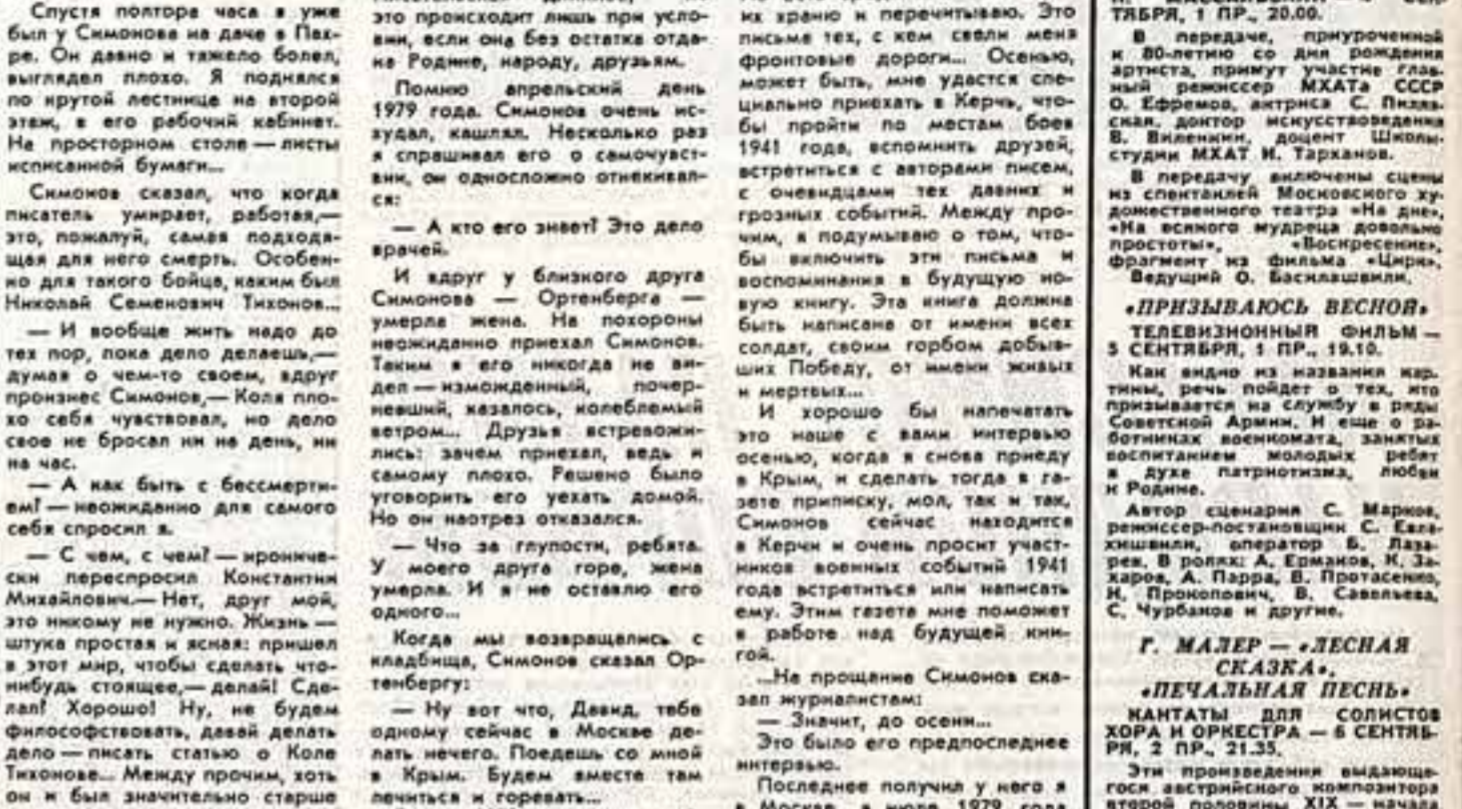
Спустя полтора часа я уже был у Симонова на даче в Пахре. Он давно и тяжело болел, выглядел плохо. Я поднялся по крутой лестнице на второй этаж, в его рабочий кабинет. На просторном столе — листы исписанной бумаги...

Симонов сказал, что когда писатель умирает, работая,— это, пожалуй, самая подходящая для него смерть. Особенно для такого бойца, каким был Николай Семенович Тихонов...

— И вообще жить надо до тех пор, пока дело делаешь,— думая о чем-то своем, вдруг произнес Симонов.— Коля плохо себя чувствовал, но дело свое не бросал ни на день, ни на час.

— А как быть с бессмертием? — неожиданно для самого себя спросил я.

— С чем, с чем? — иронически переспросил Константин Михайлович.— Нет, друг мой, это никому не нужно. Жизнь — штука простая и ясная: пришел в этот мир, чтобы сделать что-нибудь стоящее,— делай! Сделал? Хорошо! Ну, не будем философствовать, давай делать дело — писать статью о Коле Тихонове... Между прочим, хоть он и был значительно старше

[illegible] это происходит лишь при условии, если она без остатка отдана Родине, народу, друзьям.

Помню апрельский день 1979 года. Симонов очень исхудал, кашлял. Несколько раз я спрашивал его о самочувствии, он односложно отнекивался:

— А кто его знает? Это дело врачей.

И вдруг у близкого друга Симонова — Ортенберга — умерла жена. На похороны неожиданно приехал Симонов. Таким я его никогда не видел — изможденный, почерневший, казалось, колеблемый ветром... Друзья встревожились: зачем приехал, ведь и самому плохо. Решено было уговорить его уехать домой. Но он наотрез отказался.

— Что за глупости, ребята. У моего друга горе, жена умерла. И я не оставлю его одного...

Когда мы возвращались с кладбища, Симонов сказал Ортенбергу:

— Ну вот что, Давид, тебе одному сейчас в Москве делать нечего. Поедешь со мной в Крым. Будем вместе там лечиться и горевать...

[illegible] их храню и перечитываю. Это письма тех, с кем свели меня фронтовые дороги... Осенью, может быть, мне удастся специально приехать в Керчь, чтобы пройти по местам боев 1941 года, вспомнить друзей, встретиться с авторами писем, с очевидцами тех давних и грозных событий. Между прочим, я подумываю о том, чтобы включить эти письма и воспоминания в будущую новую книгу. Эта книга должна быть написана от имени всех солдат, своим горбом добывших Победу, от имени живых и мертвых...

И хорошо бы напечатать это наше с вами интервью осенью, когда я снова приеду в Крым, и сделать тогда в газете приписку, мол, так и так, Симонов сейчас находится в Керчи и очень просит участников военных событий 1941 года встретиться или написать ему. Этим газета мне поможет в работе над будущей книгой.

...На прощание Симонов сказал журналистам:

— Значит, до осени...

Это было его предпоследнее интервью.

Последнее получил у него я в Москве, в июле 1979 года.

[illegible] ТЯБРЯ, 1 ПР., 20.00.

В передаче, приуроченной к 80-летию со дня рождения артиста, примут участие главный режиссер МХАТа СССР О. Ефремов, актриса С. Пилявская, доктор искусствоведения В. Виленкин, доцент Школы-студии МХАТ И. Тарханов.

В передачу включены сцены из спектаклей Московского художественного театра «На дне», «На всякого мудреца довольно простоты», «Воскресение», фрагмент из фильма «Цирк». Ведущий О. Басилашвили.

«ПРИЗЫВАЮСЬ ВЕСНОЙ»
ТЕЛЕВИЗИОННЫЙ ФИЛЬМ — 5 СЕНТЯБРЯ, 1 ПР., 19.10.

Как видно из названия картины, речь пойдет о тех, кто призывается на службу в ряды Советской Армии. И еще о работниках военкомата, занятых воспитанием молодых ребят в духе патриотизма, любви к Родине.

Автор сценария С. Марков, режиссер-постановщик С. Евлахишвили, оператор Б. Лазарев. В ролях: А. Ермаков, К. Захаров, А. Парра, В. Протасенко, Н. Прокопович, В. Савельева, С. Чурбанов и другие.

Г. МАЛЕР — «ЛЕСНАЯ СКАЗКА», «ПЕЧАЛЬНАЯ ПЕСНЬ»
КАНТАТЫ ДЛЯ СОЛИСТОВ ХОРА И ОРКЕСТРА — 6 СЕНТЯБРЯ, 2 ПР., 21.35.

Эти произведения выдающегося австрийского композитора второй половины XIX — начала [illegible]